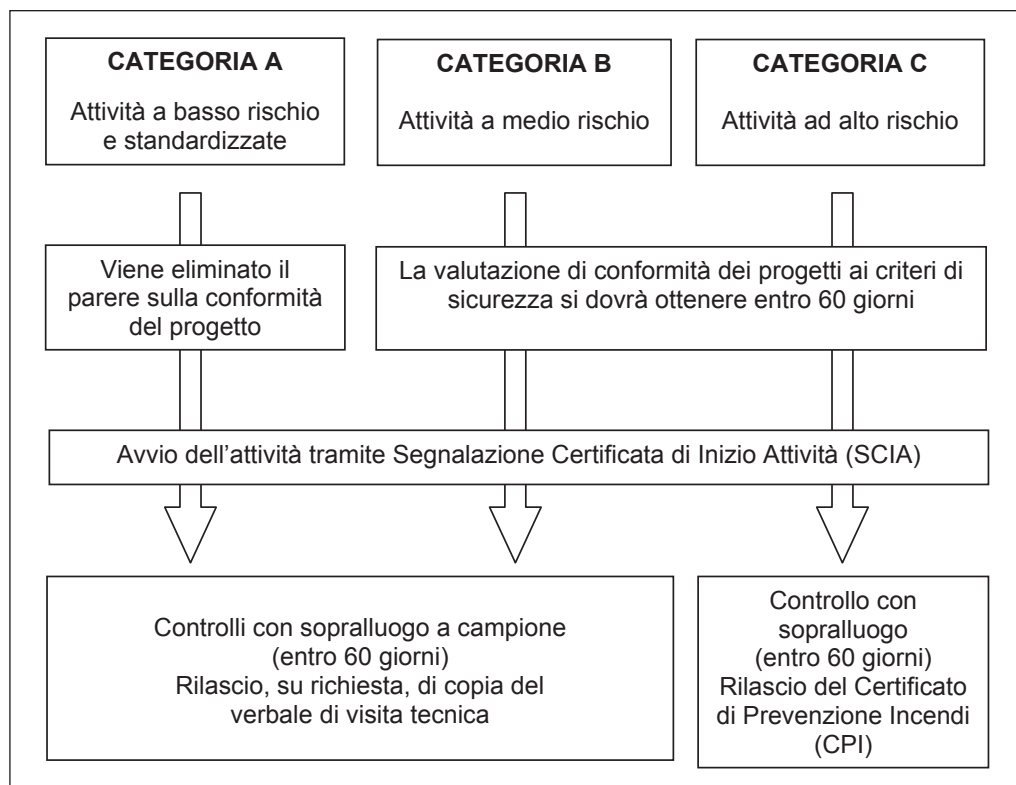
**CATEGORIA A**
Attività a basso rischio e standardizzate

**CATEGORIA B**
Attività a medio rischio

**CATEGORIA C**
Attività ad alto rischio

Viene eliminato il parere sulla conformità del progetto

La valutazione di conformità dei progetti ai criteri di sicurezza si dovrà ottenere entro 60 giorni

Avvio dell'attività tramite Segnalazione Certificata di Inizio Attività (SCIA)

Controlli con sopralluogo a campione (entro 60 giorni)
Rilascio, su richiesta, di copia del verbale di visita tecnica

Controllo con sopralluogo (entro 60 giorni)
Rilascio del Certificato di Prevenzione Incendi (CPI)